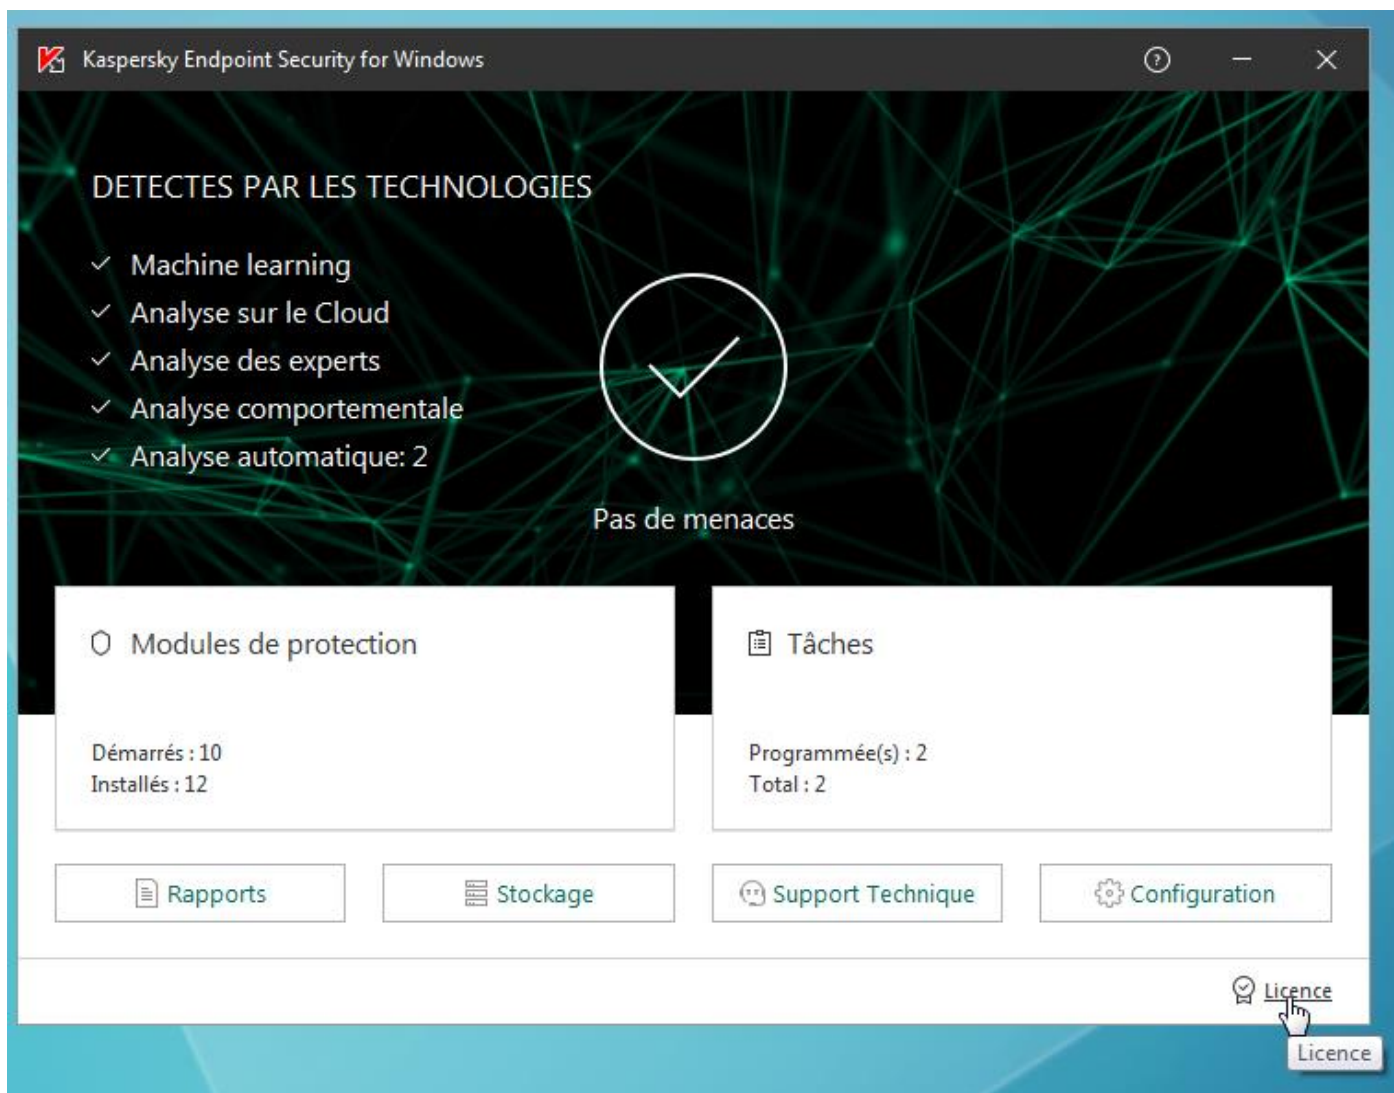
Kaspersky Endpoint Security for Windows

DETECTES PAR LES TECHNOLOGIES

Machine learning
Analyse sur le Cloud
Analyse des experts
Analyse comportementale
Analyse automatique: 2

Pas de menaces

Modules de protection

Démarrés : 10
Installés : 12

Tâches

Programmée(s) : 2
Total : 2

Rapports

Stockage

Support Technique

Configuration

Licence

Licence